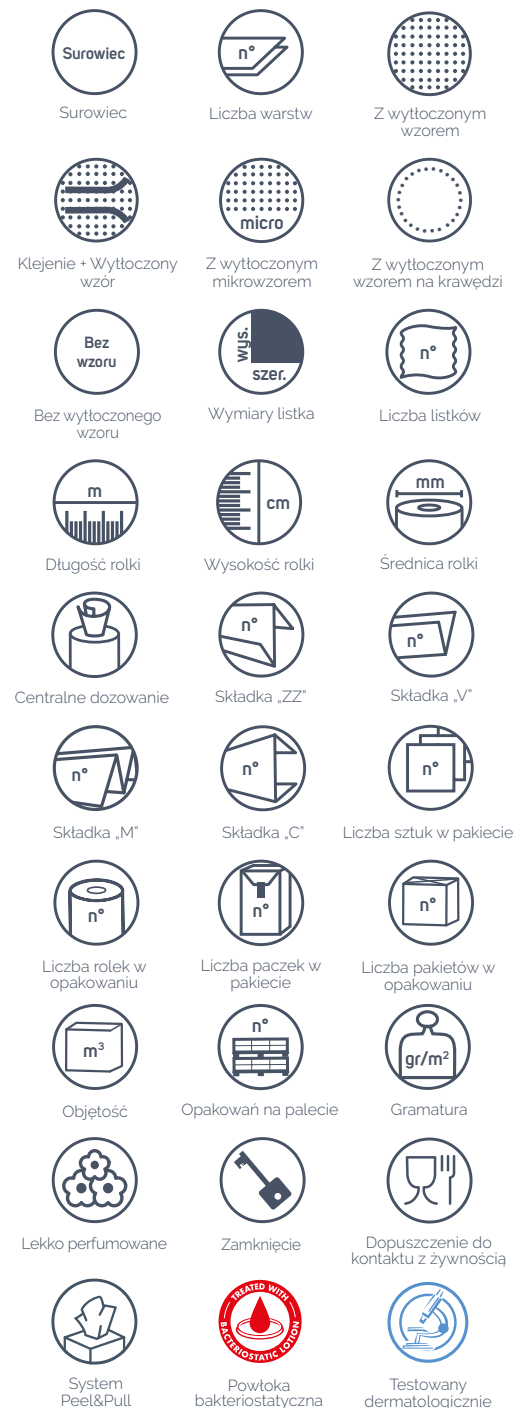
Surowiec
Surowiec

n°
Liczba warstw

Z wytłoczonym wzorem

Klejenie + Wytłoczony wzór

micro
Z wytłoczonym mikrowzorem

Z wytłoczonym wzorem na krawędzi

Bez wzoru
Bez wytłoczonego wzoru

wys.
szer.
Wymiary listka

n°
Liczba listków

m
Długość rolki

cm
Wysokość rolki

mm
Średnica rolki

Centralne dozowanie

n°
Składka „ZZ"

n°
Składka „V"

n°
Składka „M"

n°
Składka „C"

n°
Liczba sztuk w pakiecie

n°
Liczba rolek w opakowaniu

n°
Liczba paczek w pakiecie

n°
Liczba pakietów w opakowaniu

m³
Objętość

n°
Opakowań na palecie

gr/m²
Gramatura

Lekko perfumowane

Zamknięcie

Dopuszczenie do kontaktu z żywnością

System Peel&Pull

TREATED WITH BACTERIOSTATIC LOTION
Powłoka bakteriostatyczna

Testowany dermatologicznie